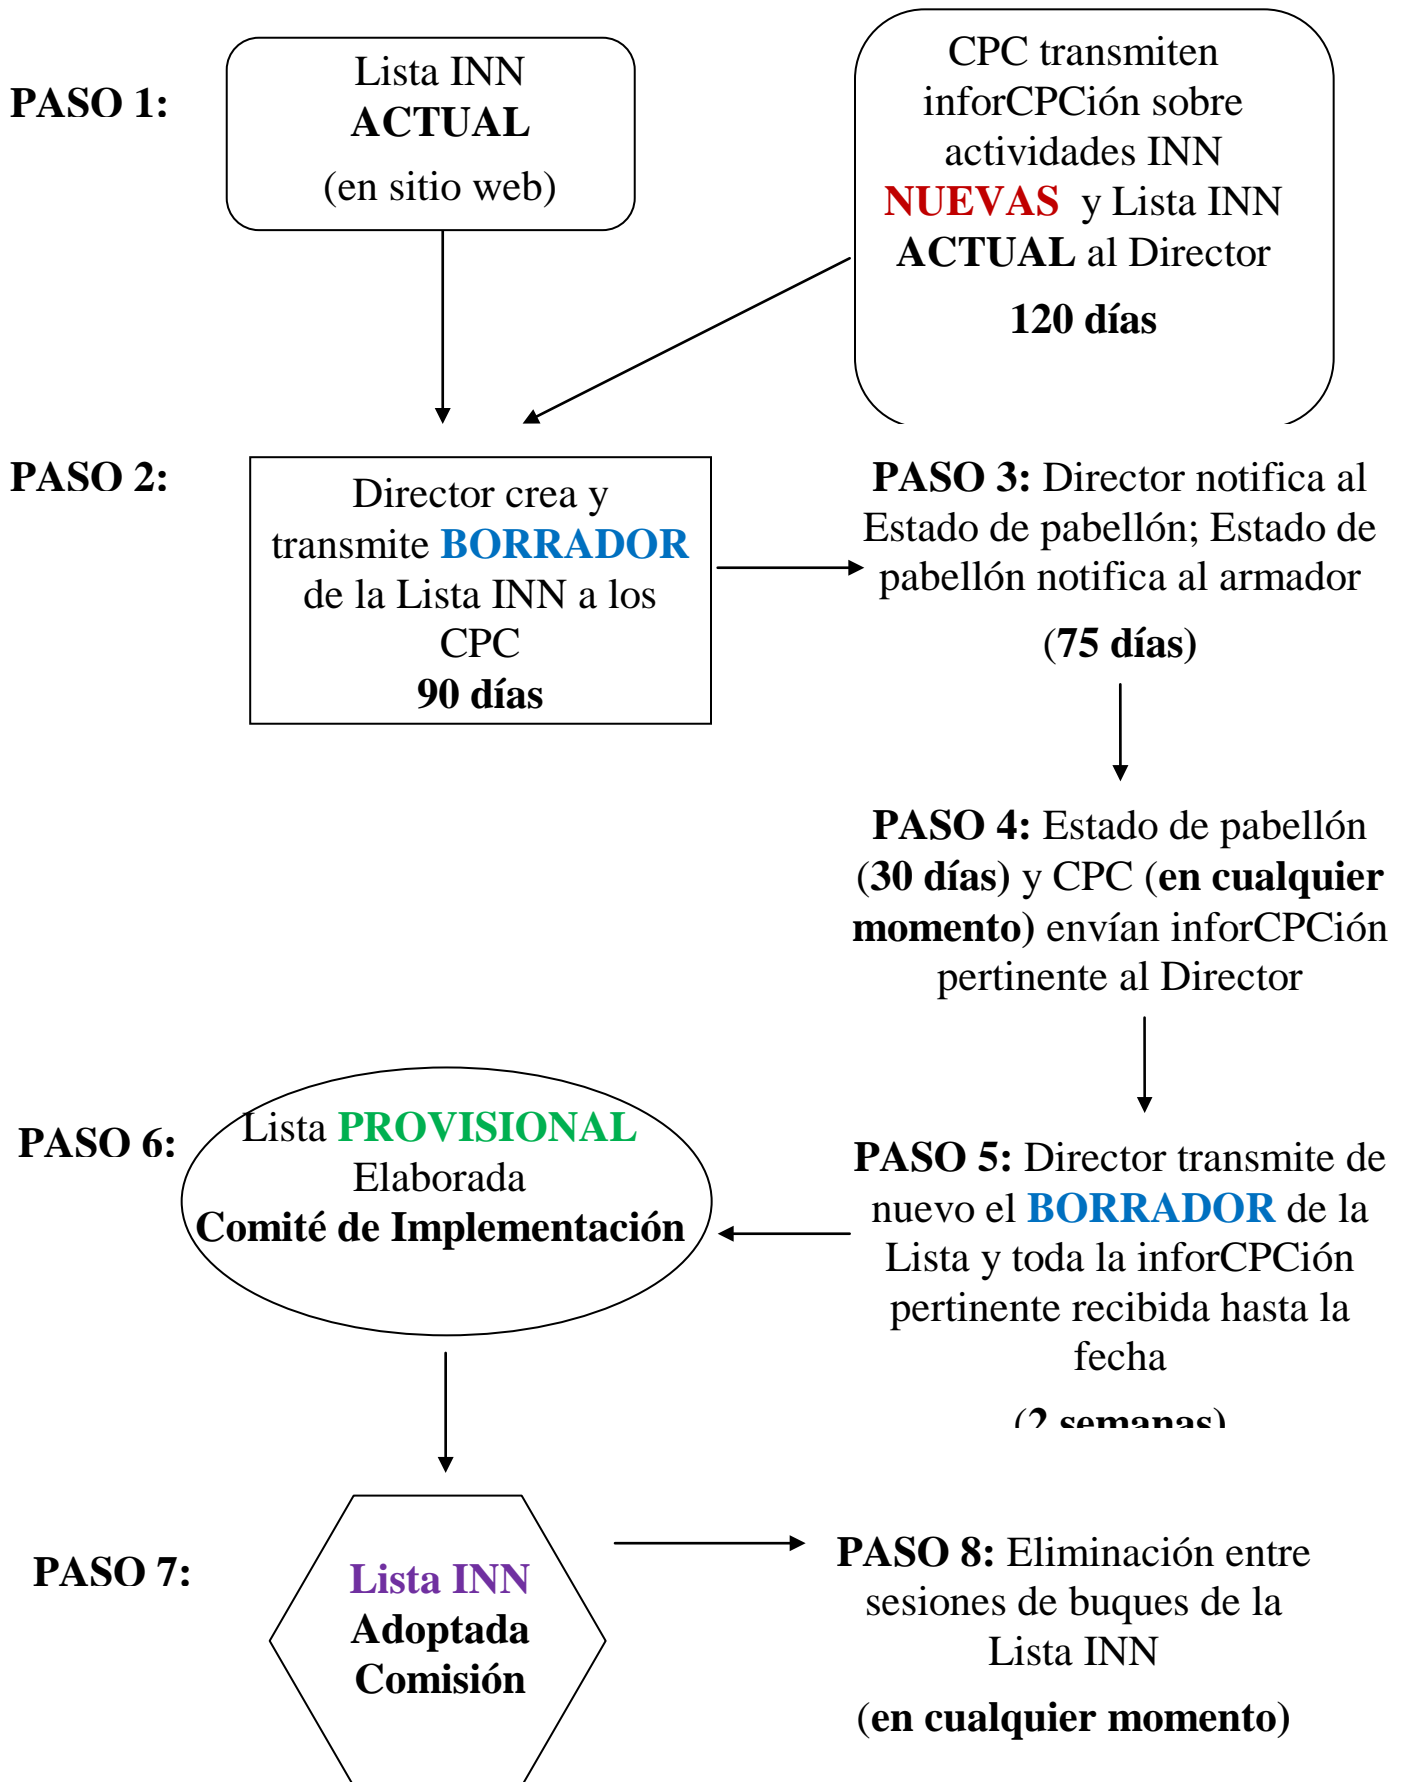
PASO 1:

Lista INN
ACTUAL
(en sitio web)

CPC transmiten inforCPCión sobre actividades INN NUEVAS y Lista INN ACTUAL al Director
120 días

PASO 2:

Director crea y transmite BORRADOR de la Lista INN a los CPC
90 días

PASO 3: Director notifica al Estado de pabellón; Estado de pabellón notifica al armador
(75 días)

PASO 4: Estado de pabellón (30 días) y CPC (en cualquier momento) envían inforCPCión pertinente al Director

PASO 6:

Lista PROVISIONAL
Elaborada
Comité de Implementación

PASO 5: Director transmite de nuevo el BORRADOR de la Lista y toda la inforCPCión pertinente recibida hasta la fecha
(2 semanas)

PASO 7:

Lista INN
Adoptada
Comisión

PASO 8: Eliminación entre sesiones de buques de la Lista INN
(en cualquier momento)